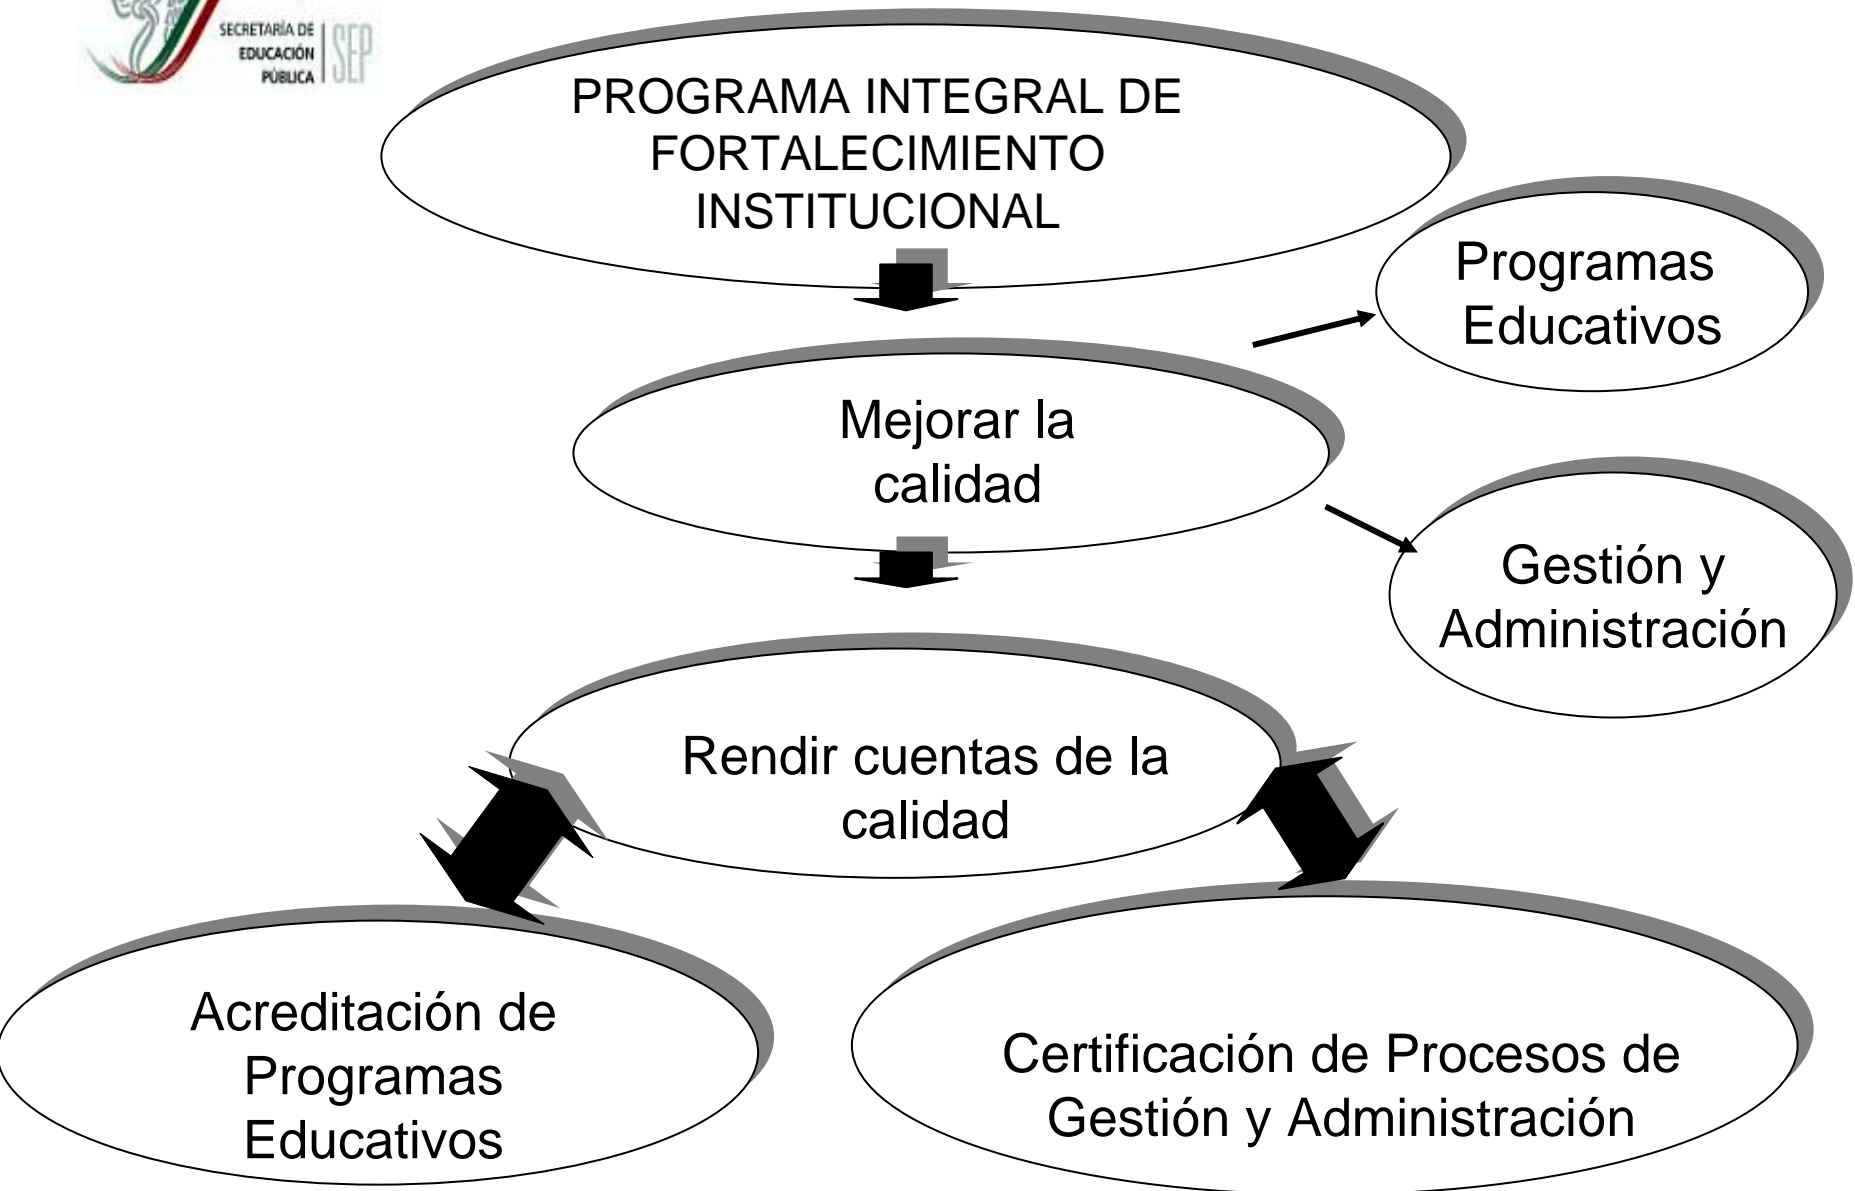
SECRETARÍA DE EDUCACIÓN PÚBLICA SEP

PROGRAMA INTEGRAL DE FORTALECIMIENTO INSTITUCIONAL

Programas Educativos

Mejorar la calidad

Gestión y Administración

Rendir cuentas de la calidad

Acreditación de Programas Educativos

Certificación de Procesos de Gestión y Administración